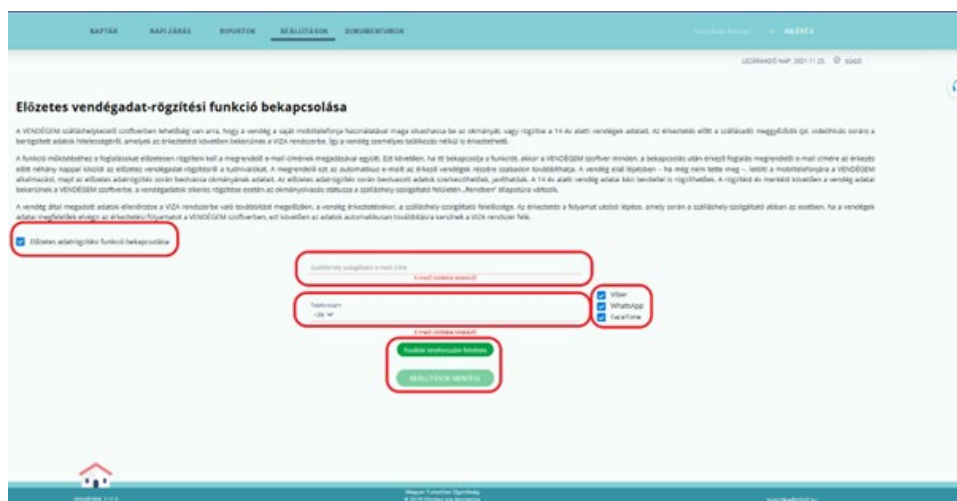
NAPTÁR NAPI ZÁRÁS RIPORTOK BEÁLLÍTÁSOK DOKUMENTUMOK

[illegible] KILÉPÉS

LEZÁRANDÓ NAP: 2021.11.25 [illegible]

Előzetes vendégadat-rögzítési funkció bekapcsolása

A VENDÉGEM szálláshelykezelő szoftverben lehetőség van arra, hogy a vendég a saját mobiltelefonja használatával maga olvashassa be az okmányait, vagy rögzítse a 14 év alatti vendégek adatait. Az érkezését előtt a szállásadó meggyőződik (pl. videohívás során) a benyújtott adatok hitelességéről, amelyek az érkezéstől követően bekerülnek a VIZA rendszerbe. Így a vendég személyes találkozás nélkül is érkeztethető.

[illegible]

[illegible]

Előzetes adatrögzítési funkció bekapcsolása

Szálláshely szolgáltató e-mail címe

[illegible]

Telefonszám

+36

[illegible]

Viber

WhatsApp

FaceTime

További telefonszám felvétele

BEÁLLÍTÁSOK MENTÉSE

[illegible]

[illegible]